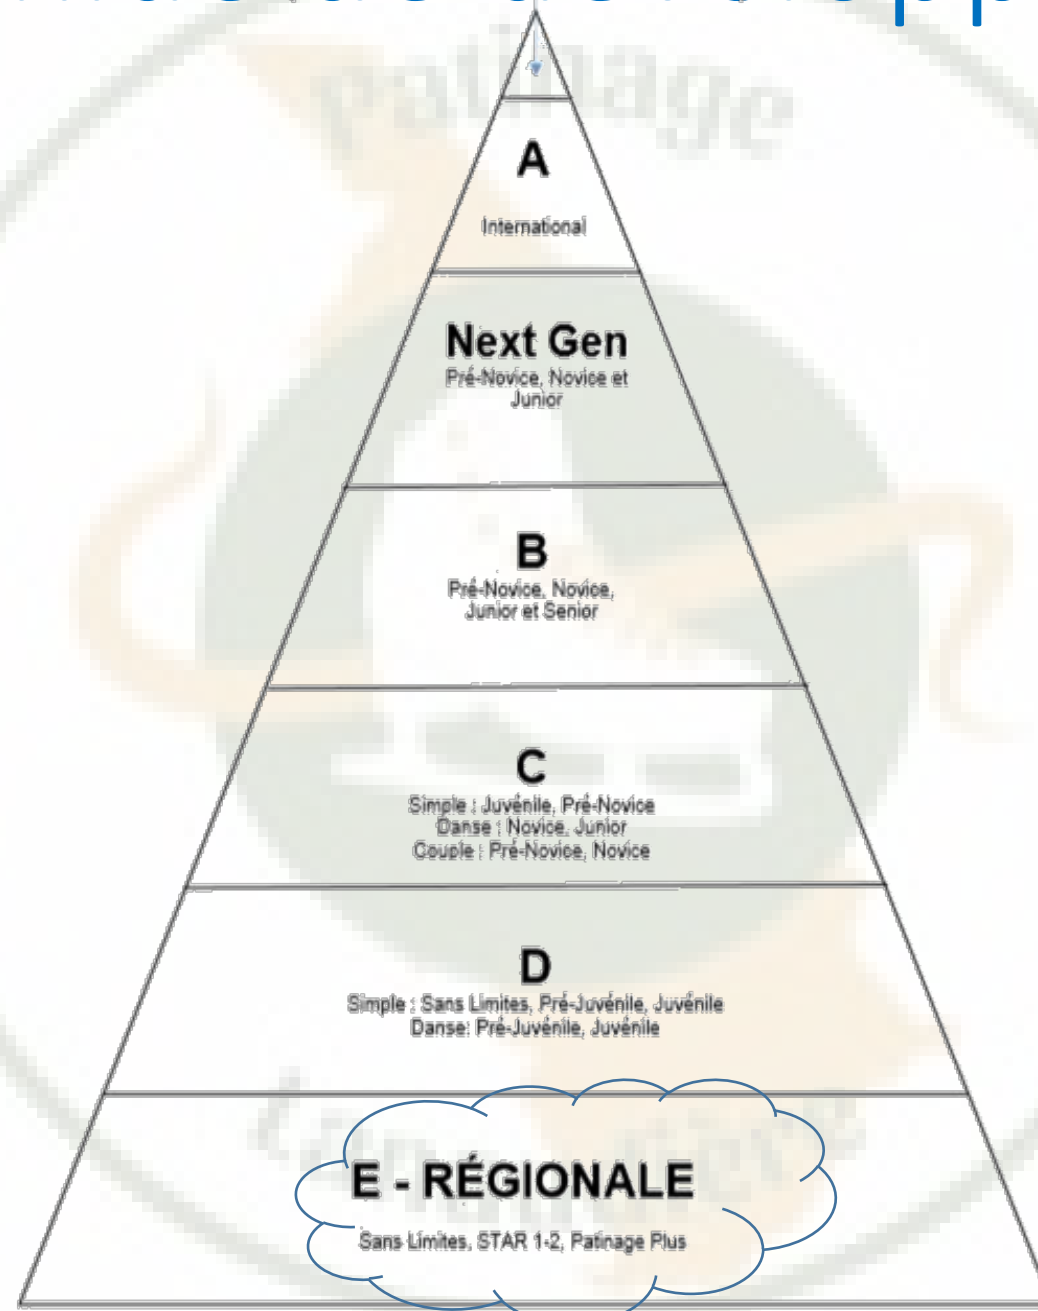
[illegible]

A

International

Next Gen

Pré-Novice, Novice et Junior

B

Pré-Novice, Novice, Junior et Senior

C

Simple : Juvénile, Pré-Novice
Danse : Novice, Junior
Couple : Pré-Novice, Novice

D

Simple : Sans Limites, Pré-Juvénile, Juvénile
Danse: Pré-Juvénile, Juvénile

E - RÉGIONALE

Sans Limites, STAR 1-2, Patinage Plus